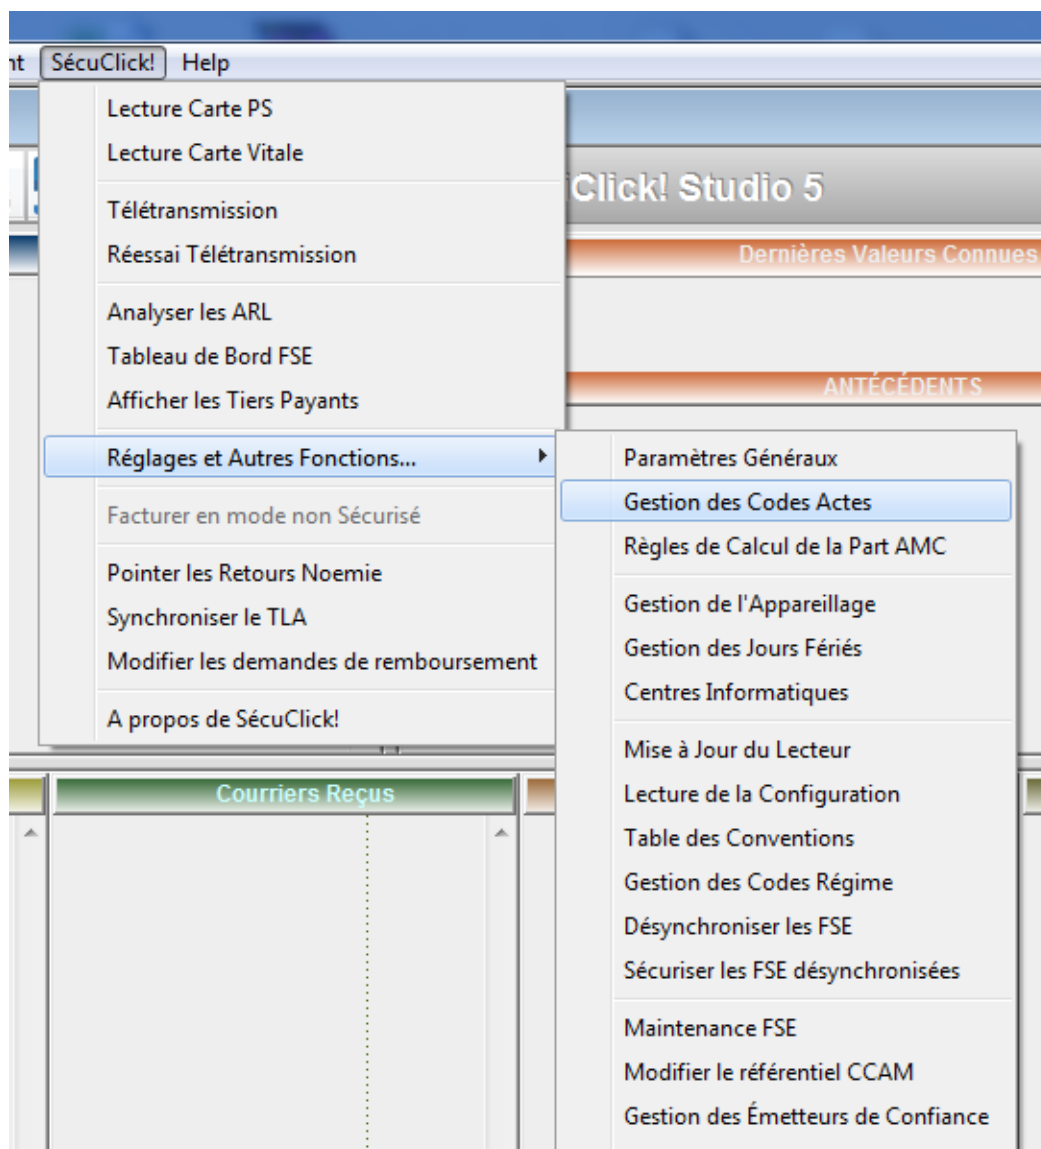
nt SécuClick! Help

Lecture Carte PS
Lecture Carte Vitale

Télétransmission
Réessai Télétransmission

Analyser les ARL
Tableau de Bord FSE
Afficher les Tiers Payants

Réglages et Autres Fonctions...

Facturer en mode non Sécurisé

Pointer les Retours Noemie
Synchroniser le TLA
Modifier les demandes de remboursement

A propos de SécuClick!

Click! Studio 5

Dernières Valeurs Connues

ANTÉCÉDENTS

Paramètres Généraux
Gestion des Codes Actes
Règles de Calcul de la Part AMC

Gestion de l'Appareillage
Gestion des Jours Fériés
Centres Informatiques

Mise à Jour du Lecteur
Lecture de la Configuration
Table des Conventions
Gestion des Codes Régime
Désynchroniser les FSE
Sécuriser les FSE désynchronisées

Maintenance FSE
Modifier le référentiel CCAM
Gestion des Émetteurs de Confiance

Courriers Reçus